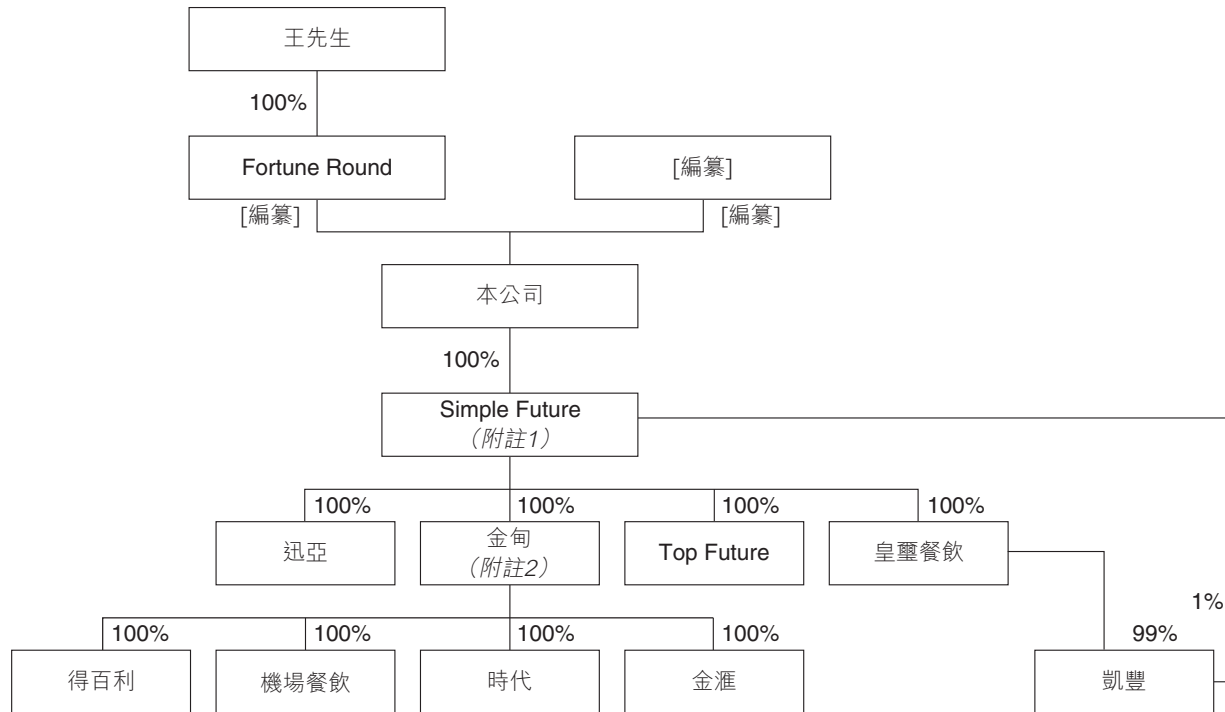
王先生

100%

Fortune Round

[編纂]

[編纂]

[編纂]

本公司

100%

Simple Future
(附註1)

100%

100%

100%

100%

迅亞

金甸
(附註2)

Top Future

皇璽餐飲

1%

100%

100%

100%

100%

99%

得百利

機場餐飲

時代

金滙

凱豐